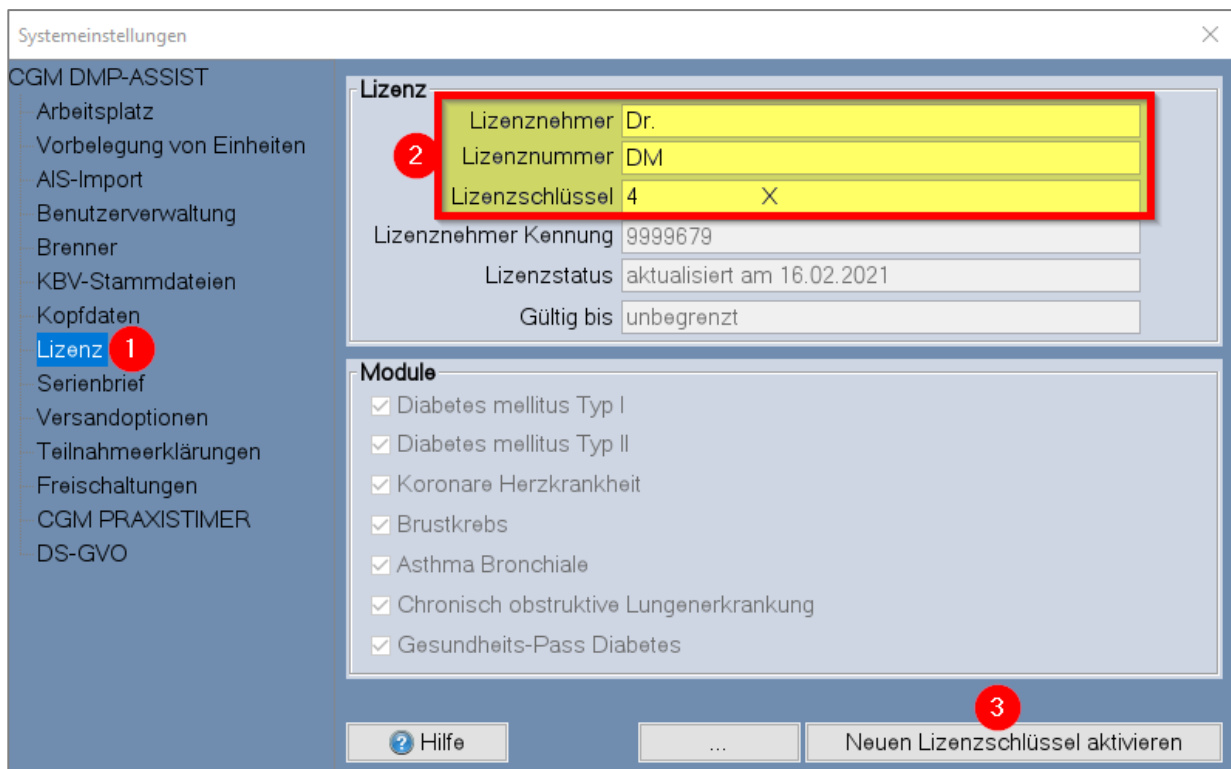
Systemeinstellungen

CGM DMP-ASSIST
Arbeitsplatz
Vorbelegung von Einheiten
AIS-Import
Benutzerverwaltung
Brenner
KBV-Stammdateien
Kopfdaten
Lizenz 1
Serienbrief
Versandoptionen
Teilnahmeerklärungen
Freischaltungen
CGM PRAXISTIMER
DS-GVO

Lizenz
2
Lizenznehmer Dr.
Lizenznummer DM
Lizenzschlüssel 4 X
Lizenznehmer Kennung 9999679
Lizenzstatus aktualisiert am 16.02.2021
Gültig bis unbegrenzt

Module
Diabetes mellitus Typ I
Diabetes mellitus Typ II
Koronare Herzkrankheit
Brustkrebs
Asthma Bronchiale
Chronisch obstruktive Lungenerkrankung
Gesundheits-Pass Diabetes

3
Hilfe
...
Neuen Lizenzschlüssel aktivieren